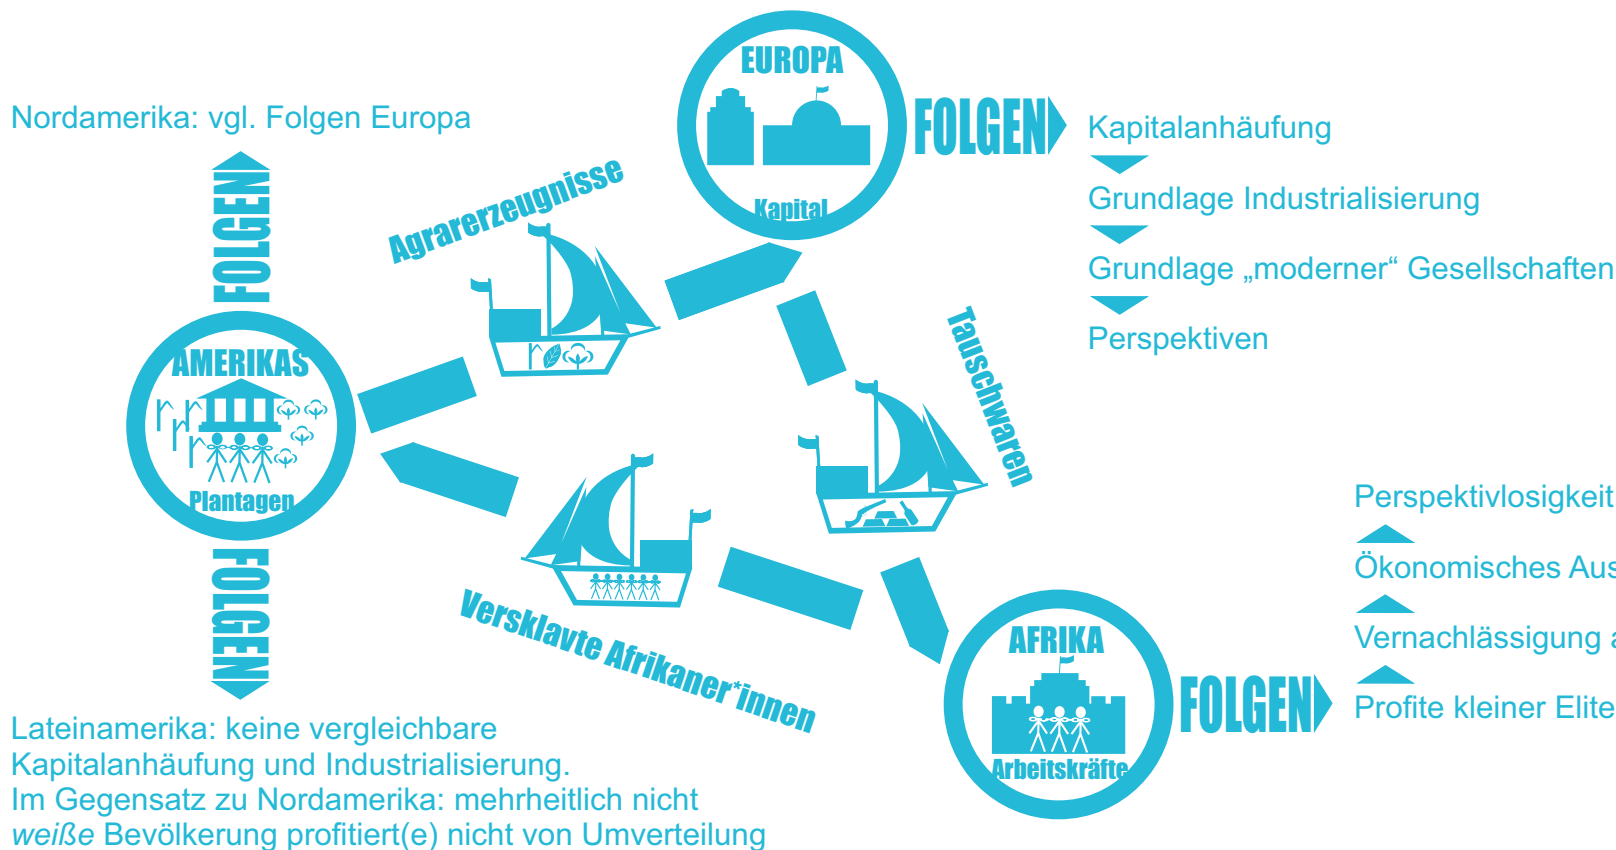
Nordamerika: vgl. Folgen Europa

FOLGEN

EUROPA

Kapital

FOLGEN

Kapitalanhäufung

Grundlage Industrialisierung

Grundlage „moderner“ Gesellschaften

Perspektiven

Agrarerzeugnisse

Tauschwaren

AMERIKAS

Plantagen

FOLGEN

Versklavte Afrikaner*innen

Perspektivlosigkeit

Ökonomisches Aus

Vernachlässigung a

Profite kleiner Elite

AFRIKA

Arbeitskräfte

FOLGEN

Lateinamerika: keine vergleichbare Kapitalanhäufung und Industrialisierung.
Im Gegensatz zu Nordamerika: mehrheitlich nicht *weiße* Bevölkerung profitiert(e) nicht von Umverteilung